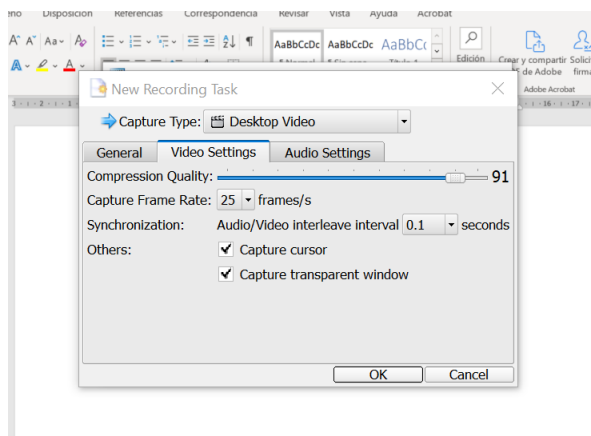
eño Disposición Referencias Correspondencia Revisar Vista Ayuda Acrobat

AaBbCcDc AaBbCcDc AaBbCc

Edición

Crear y compartir PDF de Adobe

Solicitar firmas

Adobe Acrobat

New Recording Task

Capture Type: Desktop Video

General | Video Settings | Audio Settings

Compression Quality: 91

Capture Frame Rate: 25 frames/s

Synchronization: Audio/Video interleave interval 0.1 seconds

Others: Capture cursor

Capture transparent window

OK Cancel